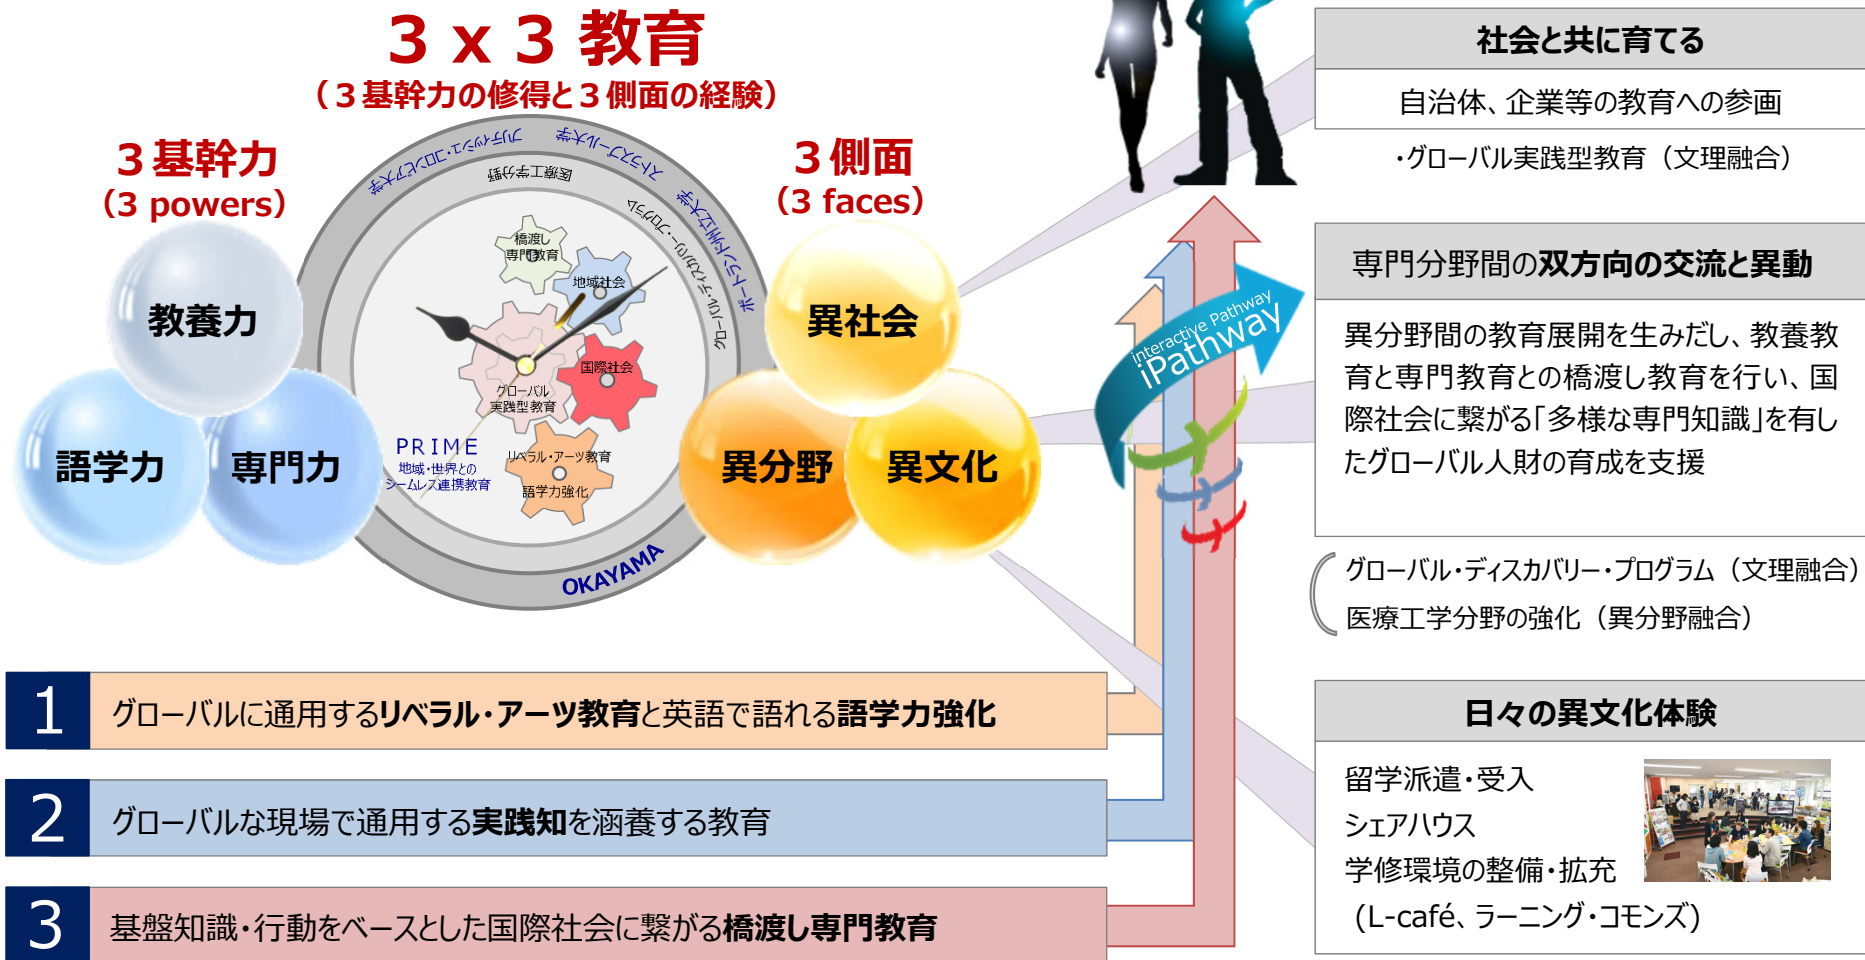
3 x 3 教育
（3基幹力の修得と3側面の経験）

3基幹力
（3 powers）

教養力
語学力
専門力

3側面
（3 faces）

異社会
異分野
異文化

グローバル・ディスカバリー・プログラム
ポートフォリオ大学
医療工学分野
橋渡し専門教育
地域社会
国際社会
グローバル実践型教育
リベラル・アーツ教育
語学力強化
PRIME
地域・世界との
シームレス連携教育
OKAYAMA

interactive Pathway
iPathway

社会と共に育てる
自治体、企業等の教育への参画
・グローバル実践型教育（文理融合）

専門分野間の双方向の交流と異動
異分野間の教育展開を生みだし、教養教育と専門教育との橋渡し教育を行い、国際社会に繋がる「多様な専門知識」を有したグローバル人財の育成を支援

グローバル・ディスカバリー・プログラム（文理融合）
医療工学分野の強化（異分野融合）

日々の異文化体験
留学派遣・受入
シェアハウス
学修環境の整備・拡充
（L-café、ラーニング・コモンズ）

1 グローバルに通用するリベラル・アーツ教育と英語で語れる語学力強化
2 グローバルな現場で通用する実践知を涵養する教育
3 基盤知識・行動をベースとした国際社会に繋がる橋渡し専門教育